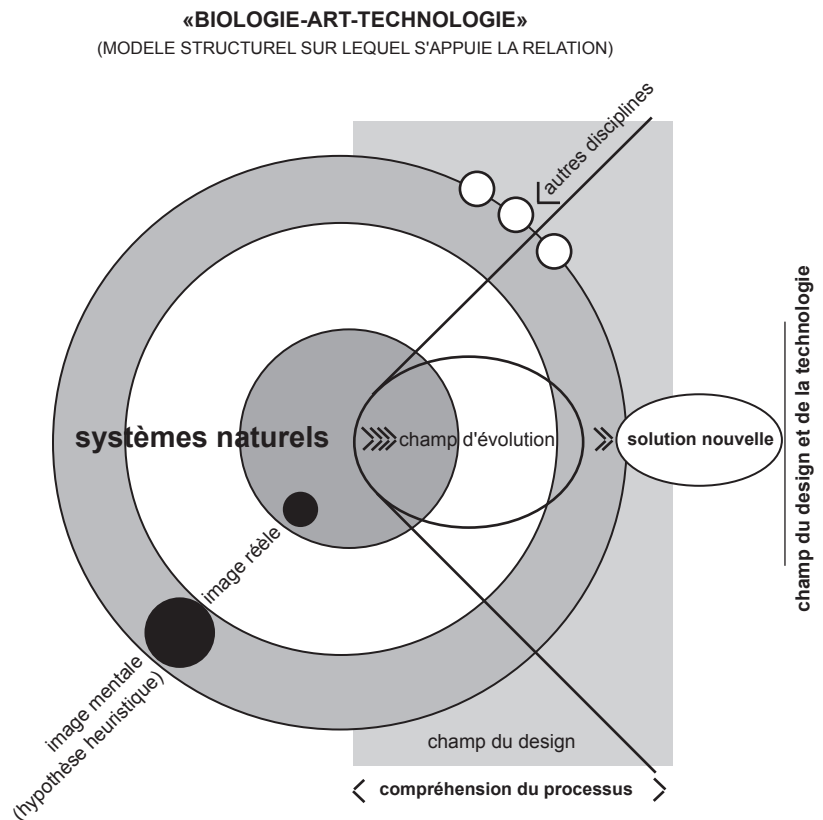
«BIOLOGIE-ART-TECHNOLOGIE»
(MODELE STRUCTUREL SUR LEQUEL S'APPUIE LA RELATION)

autres disciplines

champ du design et de la technologie

systèmes naturels

champ d'évolution

solution nouvelle

image rèéle

image mentale
(hypothèse heuristique)

champ du design

compréhension du processus